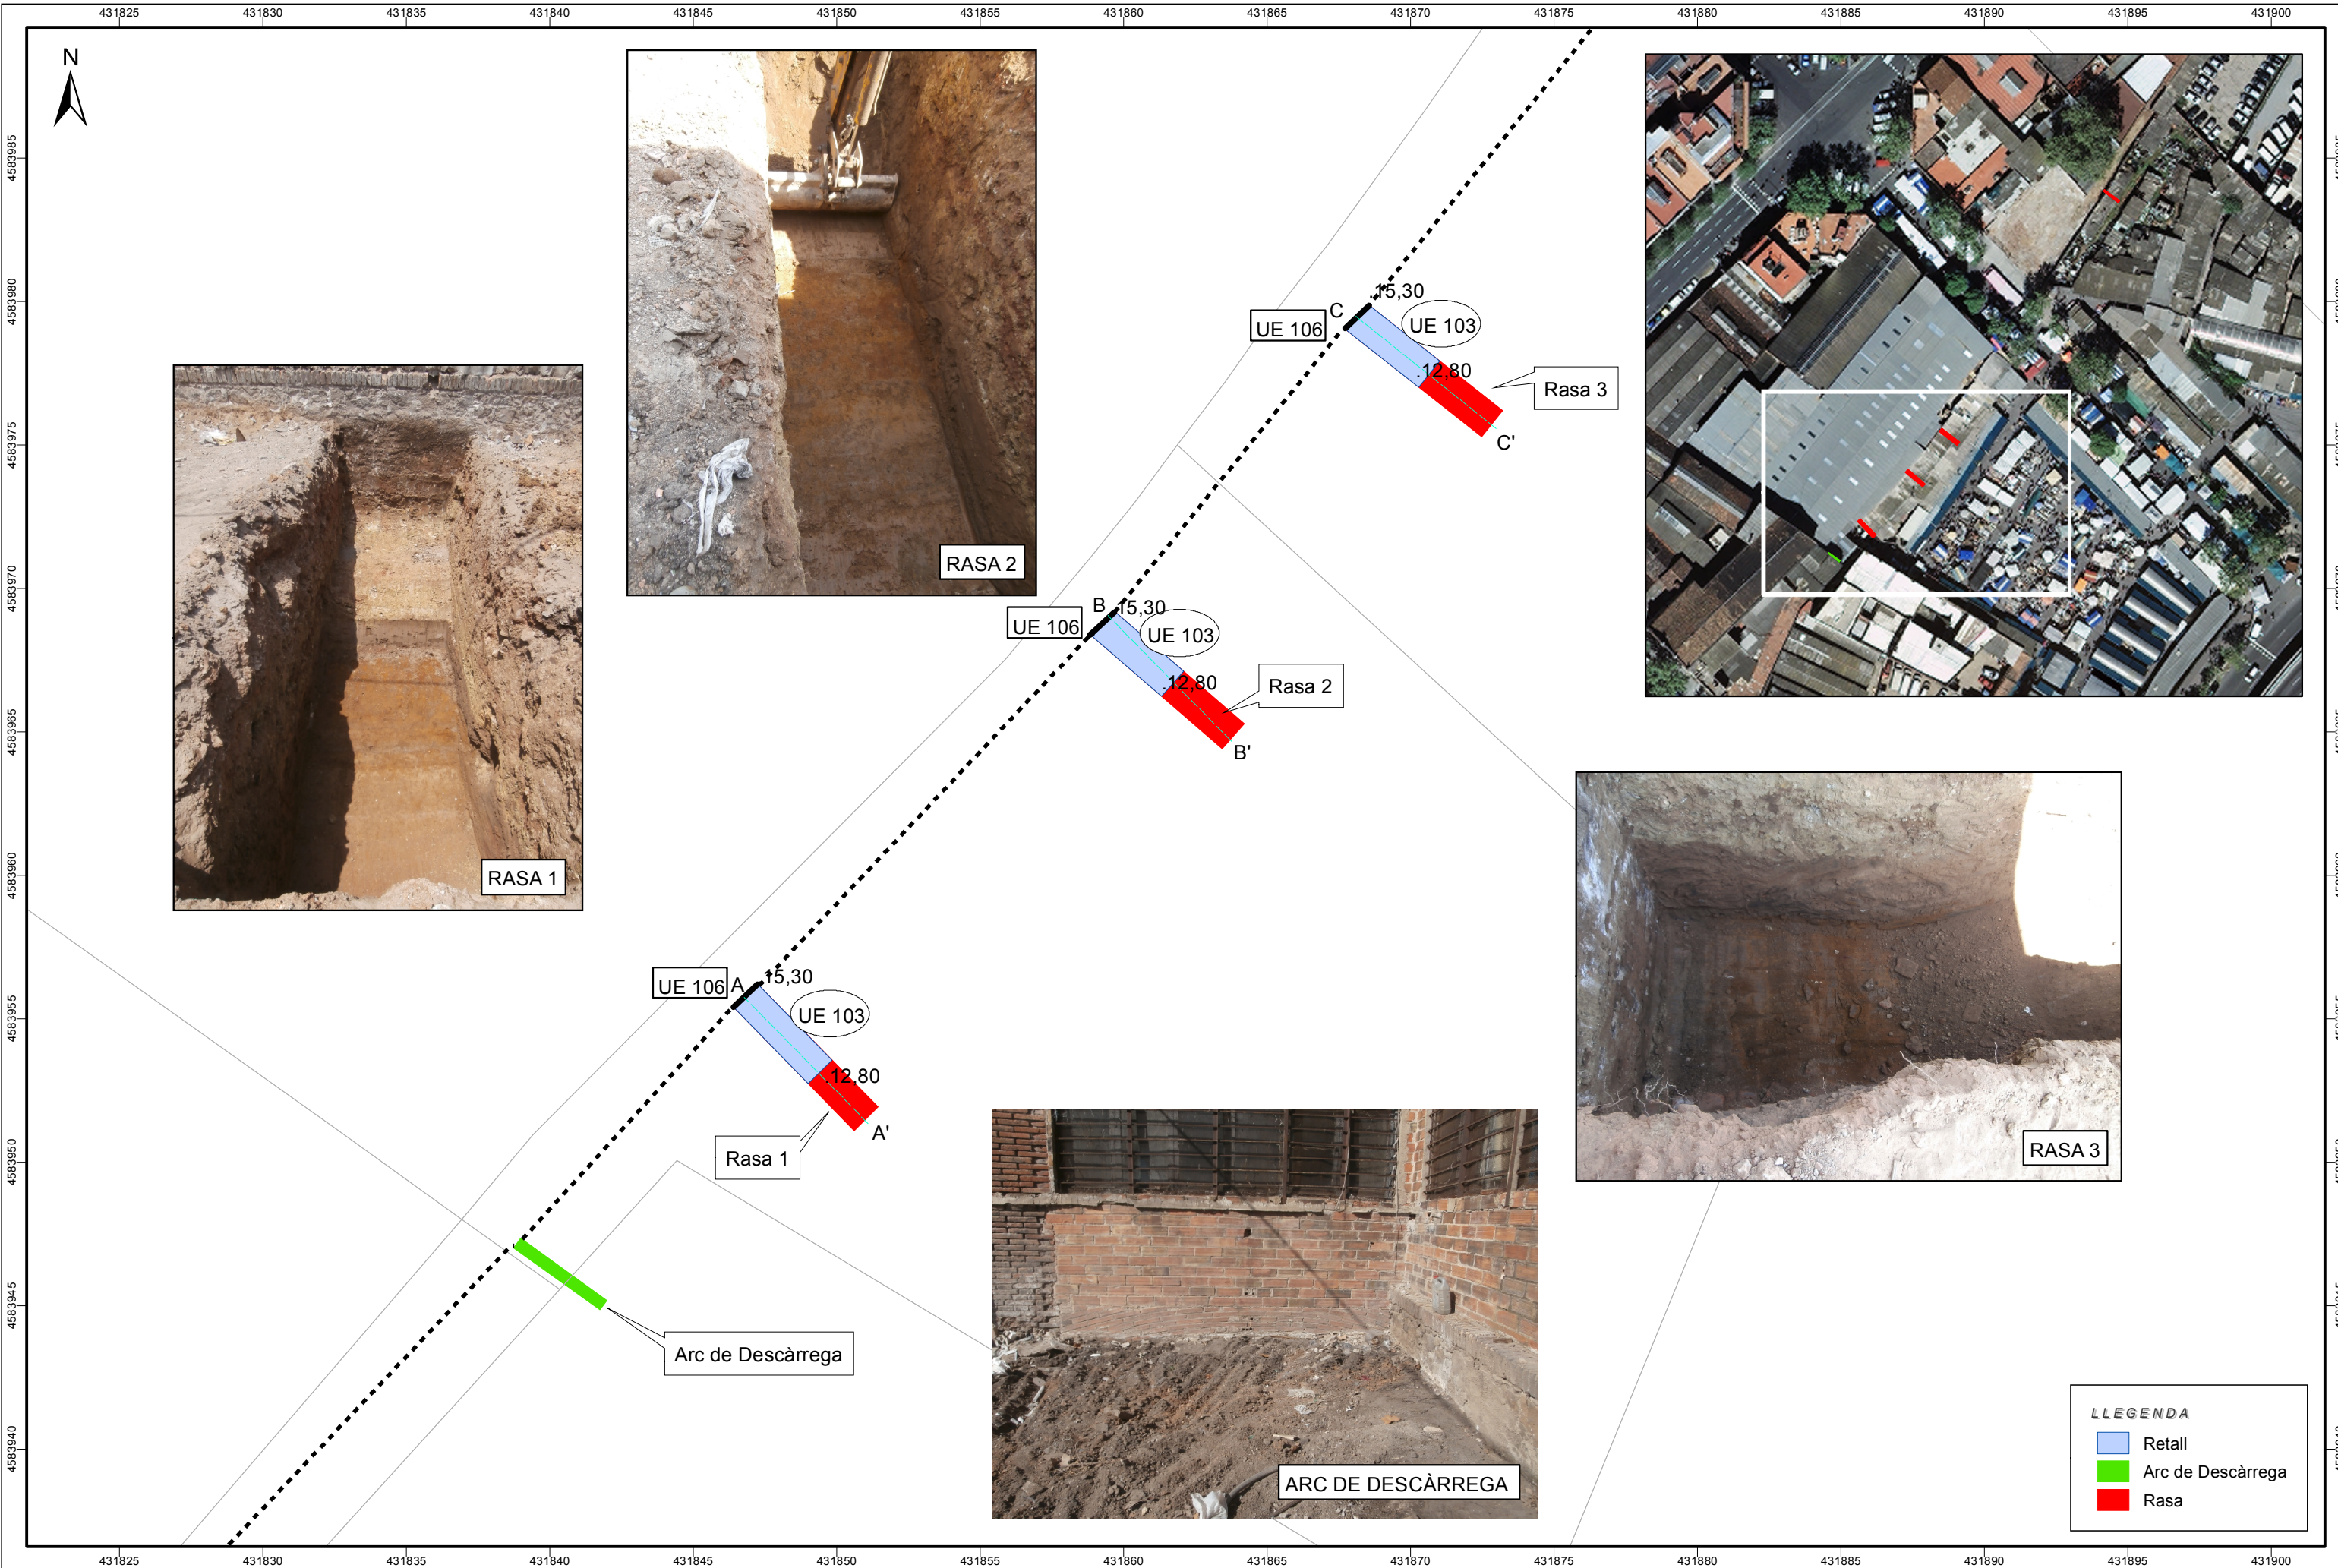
431825 431830 431835 431840 431845 431850 431855 431860 431865 431870 431875 431880 431885 431890 431895 431900

N

4583985
4583980
4583975
4583970
4583965
4583960
4583955
4583950
4583945
4583940

RASA 2

RASA 1

UE 106 C 15,30 UE 103 12,80 Rasa 3 C'

UE 106 B 15,30 UE 103 12,80 Rasa 2 B'

UE 106 A 15,30 UE 103 12,80 A' Rasa 1

Arc de Descàrrega

RASA 3

ARC DE DESCÀRREGA

LLEGENDA
Retall
Arc de Descàrrega
Rasa

431825 431830 431835 431840 431845 431850 431855 431860 431865 431870 431875 431880 431885 431890 431895 431900